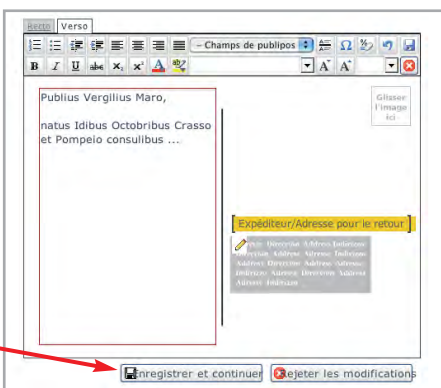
Recto Verso

– Champs de publipos

B I U abc $x_2$ $x^2$ A A A

Publius Vergilius Maro,

natus Idibus Octobribus Crasso et Pompeio consulibus ...

Glisser l'image ici

Expéditeur/Adresse pour le retour

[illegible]

Enregistrer et continuer Rejeter les modifications